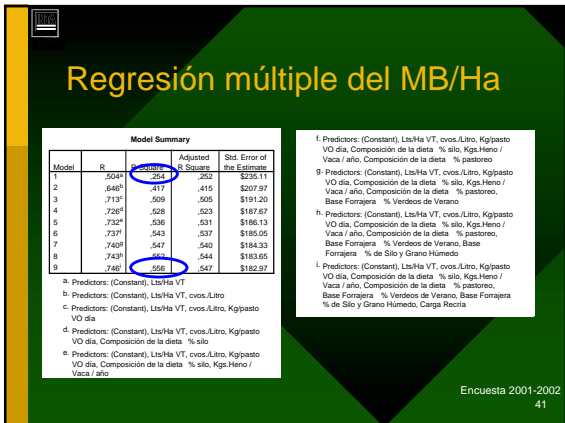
Regresión múltiple del MB/Ha

Model Summary

| Model | R | R Square | Adjusted R Square | Std. Error of the Estimate |
|---|---|---|---|---|
| 1 | ,504$^a$ | ,254 | ,252 | $235.11 |
| 2 | ,646$^b$ | ,417 | ,415 | $207.97 |
| 3 | ,713$^c$ | ,509 | ,505 | $191.20 |
| 4 | ,726$^d$ | ,528 | ,523 | $187.67 |
| 5 | ,732$^e$ | ,536 | ,531 | $186.13 |
| 6 | ,737$^f$ | ,543 | ,537 | $185.05 |
| 7 | ,740$^g$ | ,547 | ,540 | $184.33 |
| 8 | ,743$^h$ | ,552 | ,544 | $183.65 |
| 9 | ,746$^i$ | ,556 | ,547 | $182.97 |

a. Predictors: (Constant), Lts/Ha VT

b. Predictors: (Constant), Lts/Ha VT, cvos./Litro

c. Predictors: (Constant), Lts/Ha VT, cvos./Litro, Kg/pasto VO día

d. Predictors: (Constant), Lts/Ha VT, cvos./Litro, Kg/pasto VO día, Composición de la dieta % silo

e. Predictors: (Constant), Lts/Ha VT, cvos./Litro, Kg/pasto VO día, Composición de la dieta % silo, Kgs.Heno / Vaca / año

f. Predictors: (Constant), Lts/Ha VT, cvos./Litro, Kg/pasto VO día, Composición de la dieta % silo, Kgs.Heno / Vaca / año, Composición de la dieta % pastoreo

g. Predictors: (Constant), Lts/Ha VT, cvos./Litro, Kg/pasto VO día, Composición de la dieta % silo, Kgs.Heno / Vaca / año, Composición de la dieta % pastoreo, Base Forrajera % Verdeos de Verano

h. Predictors: (Constant), Lts/Ha VT, cvos./Litro, Kg/pasto VO día, Composición de la dieta % silo, Kgs.Heno / Vaca / año, Composición de la dieta % pastoreo, Base Forrajera % Verdeos de Verano, Base Forrajera % de Silo y Grano Húmedo

i. Predictors: (Constant), Lts/Ha VT, cvos./Litro, Kg/pasto VO día, Composición de la dieta % silo, Kgs.Heno / Vaca / año, Composición de la dieta % pastoreo, Base Forrajera % Verdeos de Verano, Base Forrajera % de Silo y Grano Húmedo, Carga Recría

Encuesta 2001-2002
41